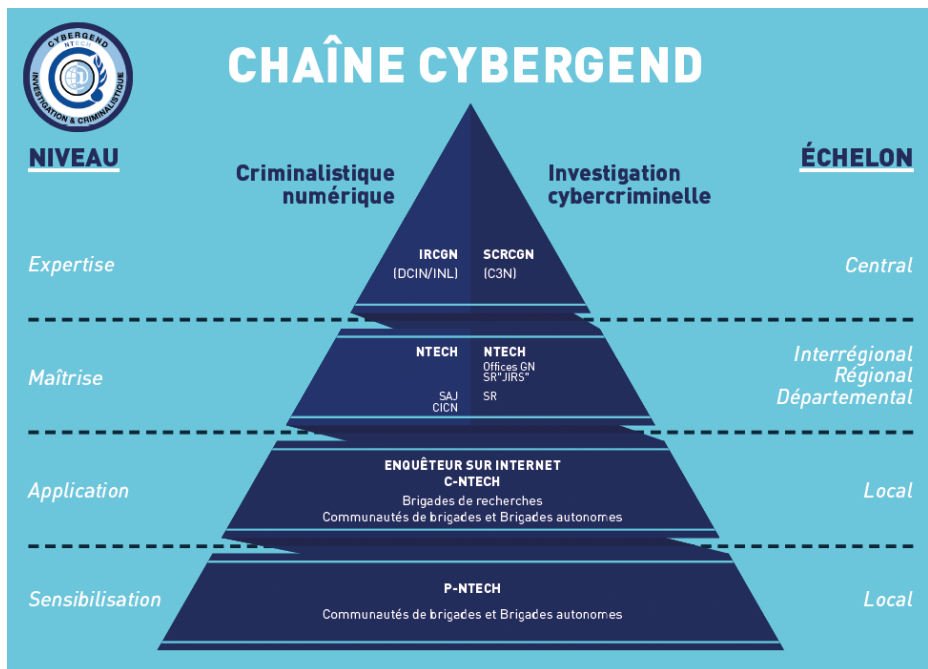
CYBERGEND
NTECH
INVESTIGATION & CRIMINALISTIQUE

CHAÎNE CYBERGEND

NIVEAU

Criminalistique numérique

Investigation cybercriminelle

ÉCHELON

Expertise

IRCGN
(DCIN/INL)

SCRCGN
(C3N)

Central

Maîtrise

NTECH

NTECH
Offices GN
SR"JIRS"

SAJ
CICN

SR

Interrégional
Régional
Départemental

Application

ENQUÊTEUR SUR INTERNET
C-NTECH
Brigades de recherches
Communautés de brigades et Brigades autonomes

Local

Sensibilisation

P-NTECH

Communautés de brigades et Brigades autonomes

Local